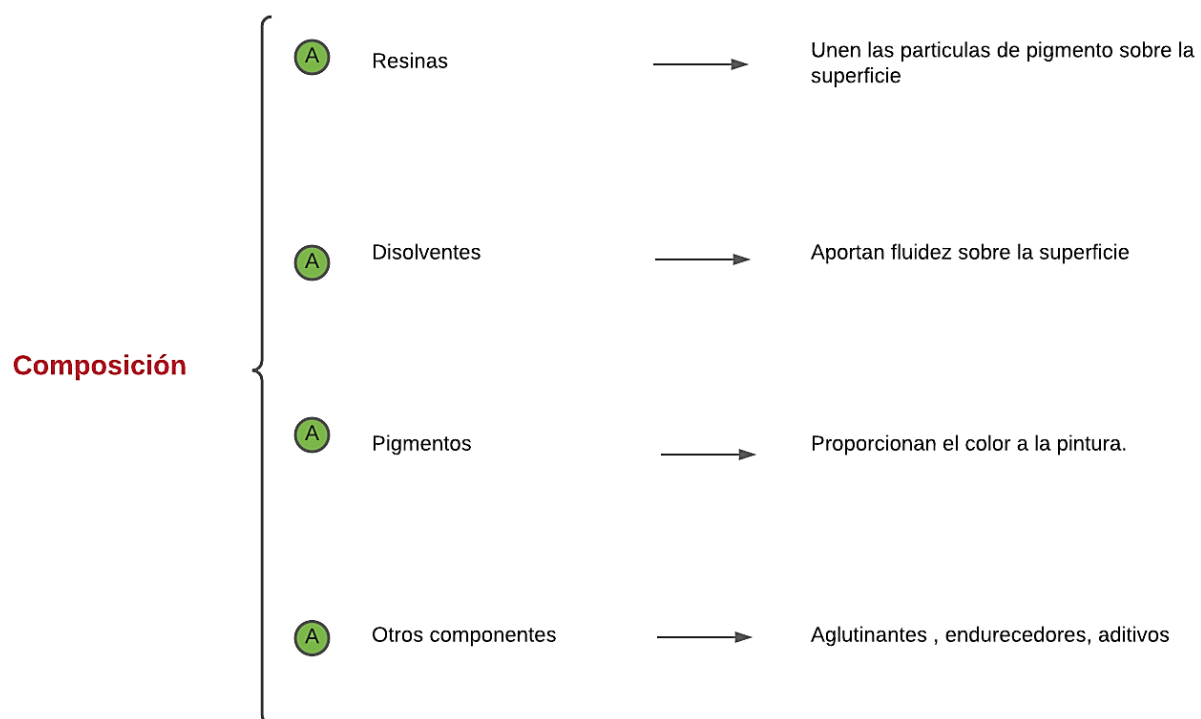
Composición

A Resinas → Unen las particulas de pigmento sobre la superficie

A Disolventes → Aportan fluidez sobre la superficie

A Pigmentos → Proporcionan el color a la pintura.

A Otros componentes → Aglutinantes , endurecedores, aditivos